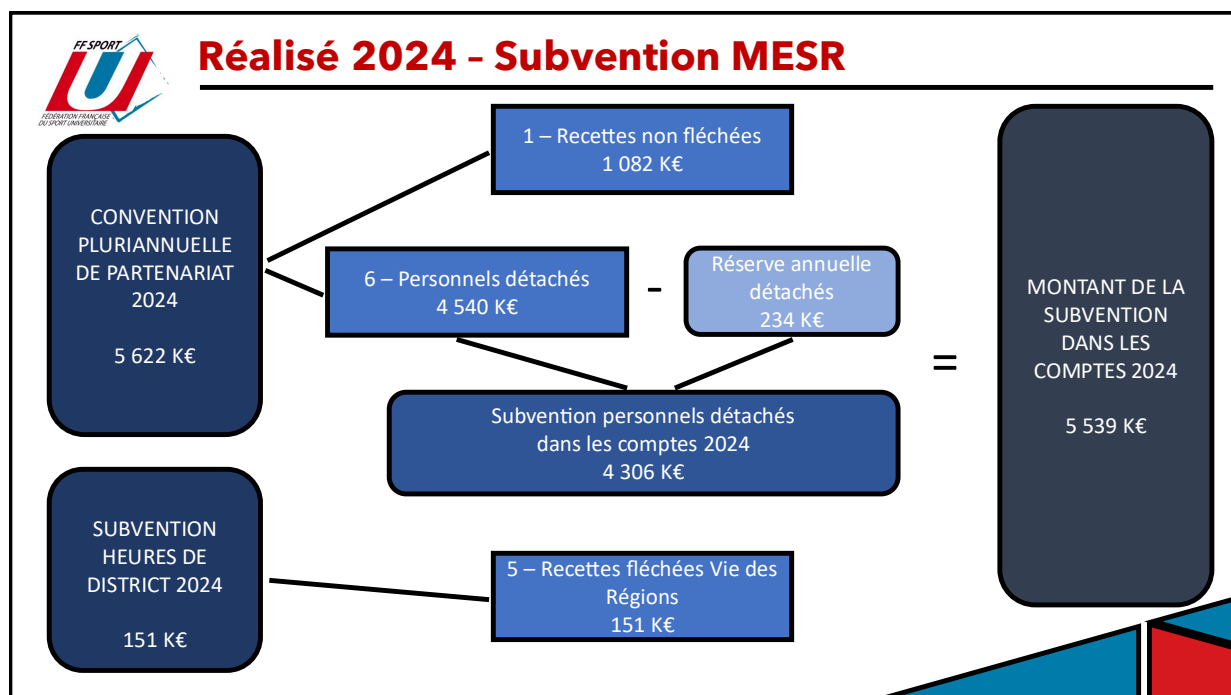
FF SPORT U
FÉDÉRATION FRANÇAISE DU SPORT UNIVERSITAIRE

Réalisé 2024 – Subvention MESR

CONVENTION PLURIANNUELLE DE PARTENARIAT 2024

5 622 K€

1 – Recettes non fléchées
1 082 K€

6 – Personnels détachés
4 540 K€

-

Réserve annuelle détachés
234 K€

Subvention personnels détachés dans les comptes 2024
4 306 K€

=

MONTANT DE LA SUBVENTION DANS LES COMPTES 2024

5 539 K€

SUBVENTION HEURES DE DISTRICT 2024

151 K€

5 – Recettes fléchées Vie des Régions
151 K€